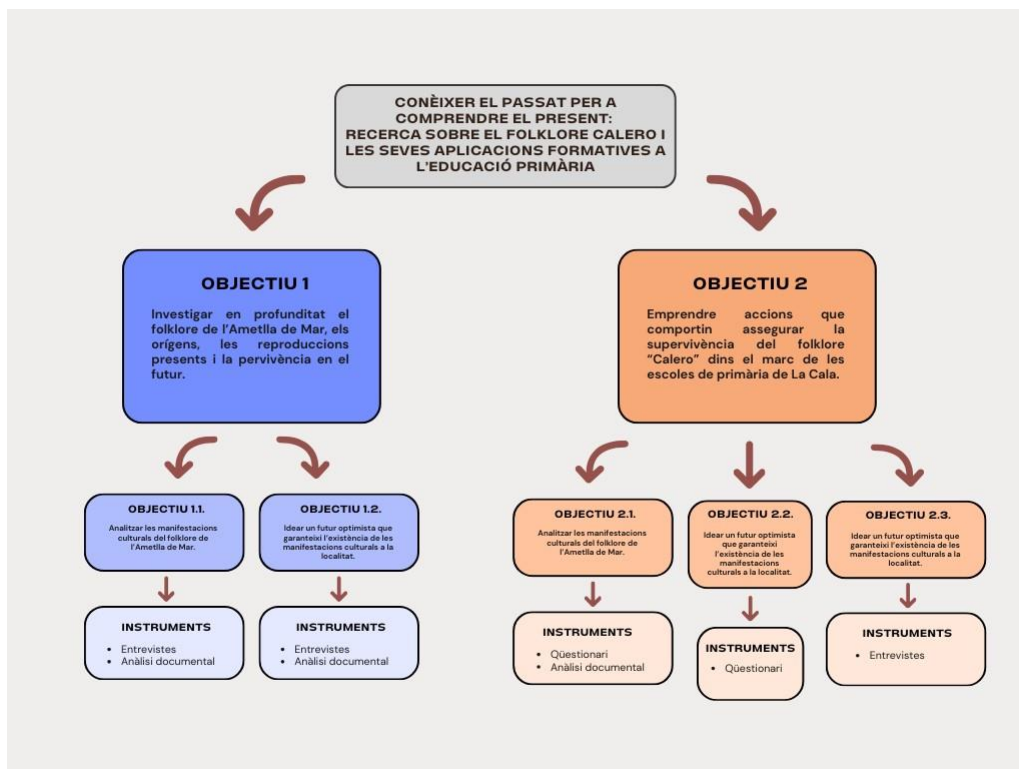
CONÈIXER EL PASSAT PER A COMPRENDRE EL PRESENT: RECERCA SOBRE EL FOLKLORE CALERO I LES SEVES APLICACIONS FORMATIVES A L'EDUCACIÓ PRIMÀRIA

OBJECTIU 1

Investigar en profunditat el folklore de l'Ametlla de Mar, els orígens, les reproduccions presents i la pervivència en el futur.

OBJECTIU 1.1.

Analitzar les manifestacions culturals del folklore de l'Ametla de Mar.

INSTRUMENTS

• Entrevistes
• Anàlisi documental

OBJECTIU 1.2.

Idear un futur optimista que garanteixi l'existència de les manifestacions culturals a la localitat.

INSTRUMENTS

• Entrevistes
• Anàlisi documental

OBJECTIU 2

Emprendre accions que comportin assegurar la supervivència del folklore "Calero" dins el marc de les escoles de primària de La Cala.

OBJECTIU 2.1.

Analitzar les manifestacions culturals del folklore de l'Ametlla de Mar.

INSTRUMENTS

• Qüestionari
• Anàlisi documental

OBJECTIU 2.2.

Idear un futur optimista que garanteixi l'existència de les manifestacions culturals a la localitat.

INSTRUMENTS

• Qüestionari

OBJECTIU 2.3.

Idear un futur optimista que garanteixi l'existència de les manifestacions culturals a la localitat.

INSTRUMENTS

• Entrevistes